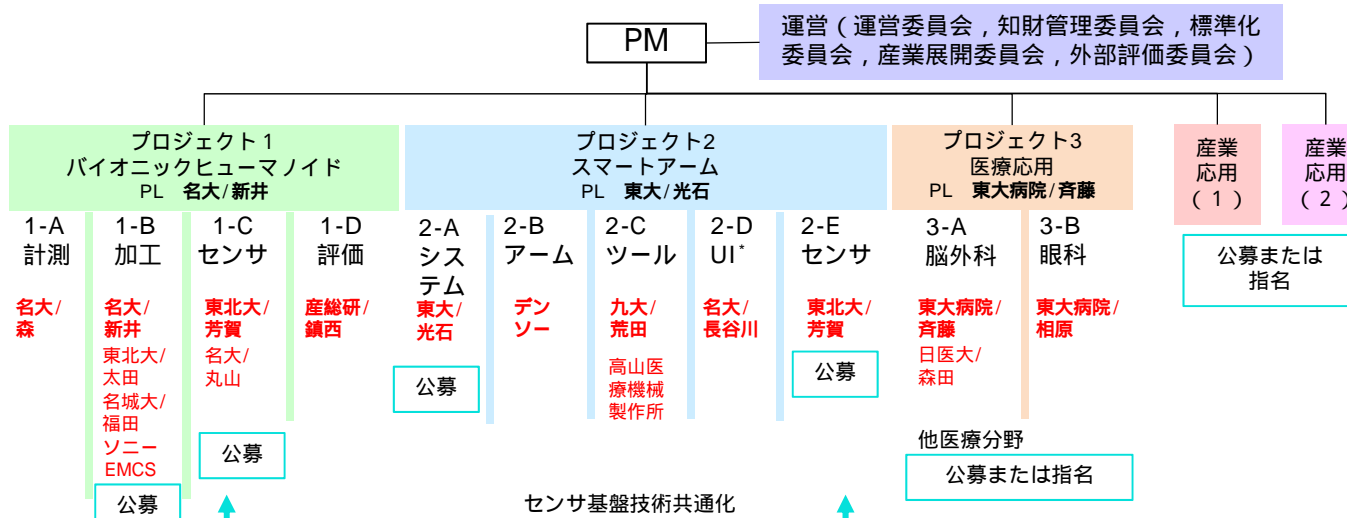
PM

運営（運営委員会，知財管理委員会，標準化委員会，産業展開委員会，外部評価委員会）

プロジェクト1
バイオニックヒューマノイド
PL　名大/新井

1-A
計測
名大/森

1-B
加工
名大/新井
東北大/太田
名城大/福田
ソニーEMCS
公募

1-C
センサ
東北大/芳賀
名大/丸山
公募

1-D
評価
産総研/鎮西

プロジェクト2
スマートアーム
PL　東大/光石

2-A
システム
東大/光石
公募

2-B
アーム
デンソー

2-C
ツール
九大/荒田
高山医療機械製作所

2-D
UI*
名大/長谷川

2-E
センサ
東北大/芳賀
公募

プロジェクト3
医療応用
PL　東大病院/斉藤

3-A
脳外科
東大病院/斉藤
日医大/森田

3-B
眼科
東大病院/相原

他医療分野
公募または指名

産業応用（１）

産業応用（２）

公募または指名

センサ基盤技術共通化